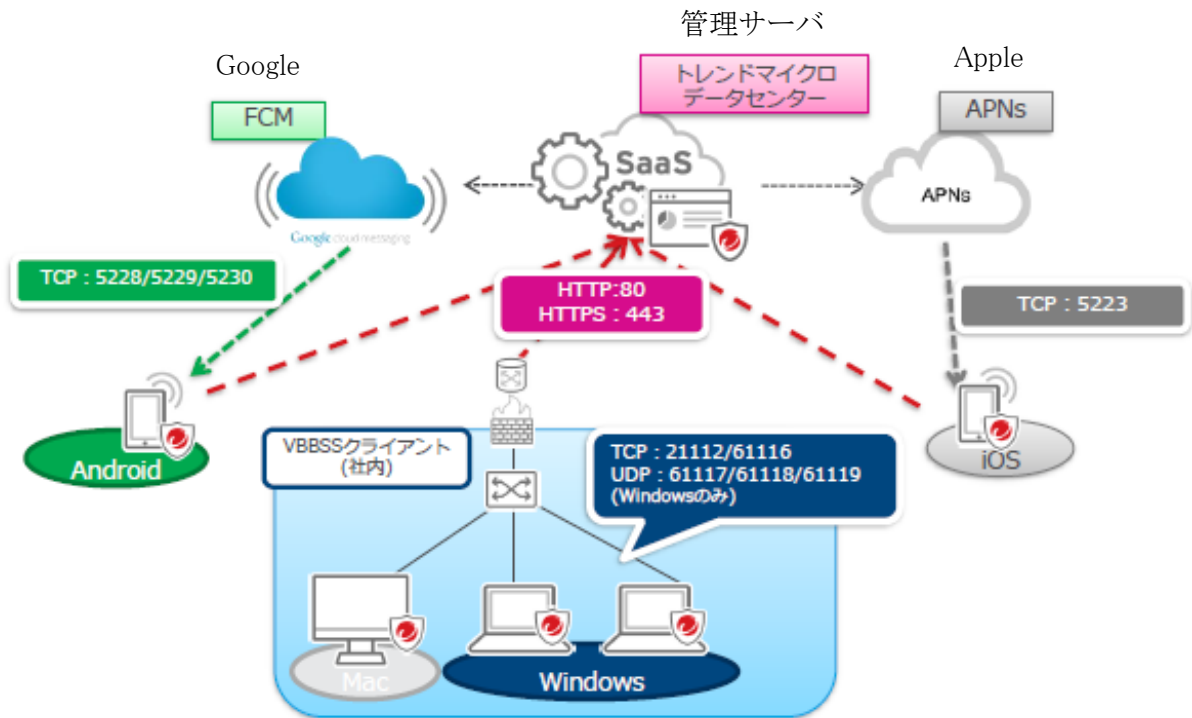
管理サーバ

Google

Apple

トレンドマイクロ
データセンター

FCM

APNs

SaaS

Google cloud messaging

APNs

TCP : 5228/5229/5230

HTTP:80
HTTPS : 443

TCP : 5223

Android

iOS

VBBSSクライアント
(社内)

TCP : 21112/61116
UDP : 61117/61118/61119
(Windowsのみ)

Mac

Windows